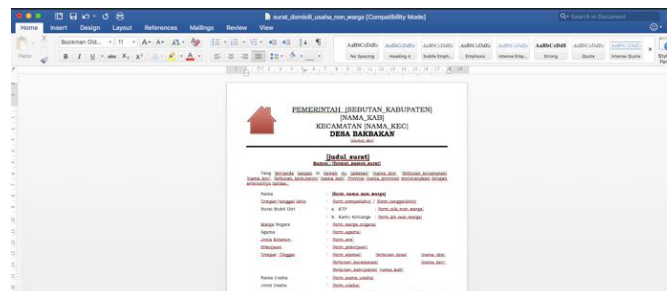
surat_domisili_usaha_non_warga [Compatibility Mode]

Search in Document

Home Insert Design Layout References Mailings Review View

Paste

Bookman Old... 11

AaBbCcDdEe No Spacing
AaBbCcDdEe Heading 4
AaBbCcDdEe Subtle Emph...
AaBbCcDdEe Emphasis
AaBbCcDdEe Intense Emp...
AaBbCcDdEe Strong
AaBbCcDdEe Quote
AaBbCcDdEe Intense Quote

PEMERINTAH [SEBUTAN_KABUPATEN]
[NAMA_KAB]
KECAMATAN [NAMA_KEC]
DESA BAKBAKAN
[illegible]

[judul_surat]
Nomor : [format_nomor_surat]

Yang bertanda tangan di bawah ini [jabatan] [nama_desa] [sebutan_kecamatan] [nama_kec] [sebutan_kabupaten] [nama_kab] Provinsi [nama_provinsi] menerangkan dengan sebenarnya bahwa :

Nama : [form_nama_non_warga]
Tempat/tanggal lahir : [form_tempatlahir] / [form_tanggallahir]
Nomor Bukti Diri : a. KTP : [form_nik_non_warga]
b. Kartu Keluarga : [form_no_kk_non_warga]
Warga Negara : [form_warga_negara]
Agama : [form_agama]
Jenis Kelamin : [form_jk]
Pekerjaan : [form_pekerjaan]
Tempat Tinggal : [form_alamat] [sebutan_desa] [nama_desa] [sebutan_kecamatan] [nama_kec] [sebutan_kabupaten] [nama_kab]
Nama Usaha : [form_nama_usaha]
Jenis Usaha : [form_usaha]